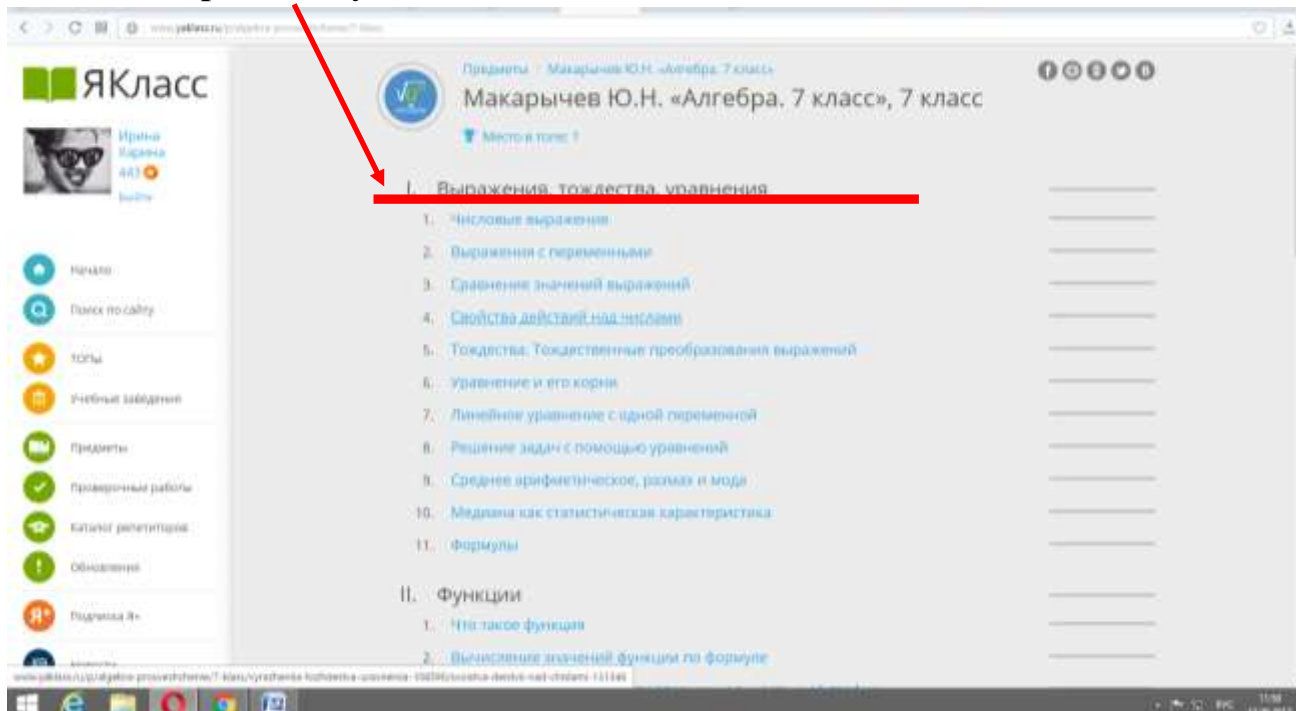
www.yaklass.ru/p/algebra-prosveshchenie/7-klass

ЯКласс

Ирина Карина
443

Выйти

Начало

Поиск по сайту

ТОПы

Учебные заведения

Предметы

Проверочные работы

Каталог репетиторов

Обновления

Подписка Я+

Предметы › Макарычев Ю.Н. «Алгебра. 7 класс»

Макарычев Ю.Н. «Алгебра. 7 класс», 7 класс

Место в топе: 1

I. Выражения, тождества, уравнения

1. Числовые выражения
2. Выражения с переменными
3. Сравнение значений выражений
4. Свойства действий над числами
5. Тождества. Тождественные преобразования выражений
6. Уравнение и его корни
7. Линейное уравнение с одной переменной
8. Решение задач с помощью уравнений
9. Среднее арифметическое, размах и мода
10. Медиана как статистическая характеристика
11. Формулы

II. Функции

1. Что такое функция
2. Вычисление значений функции по формуле

www.yaklass.ru/p/algebra-prosveshchenie/7-klass/vyrazheniia-tozhdestva-uravneniia-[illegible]/svoistva-deistvii-nad-chislami-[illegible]

РУС 11:58